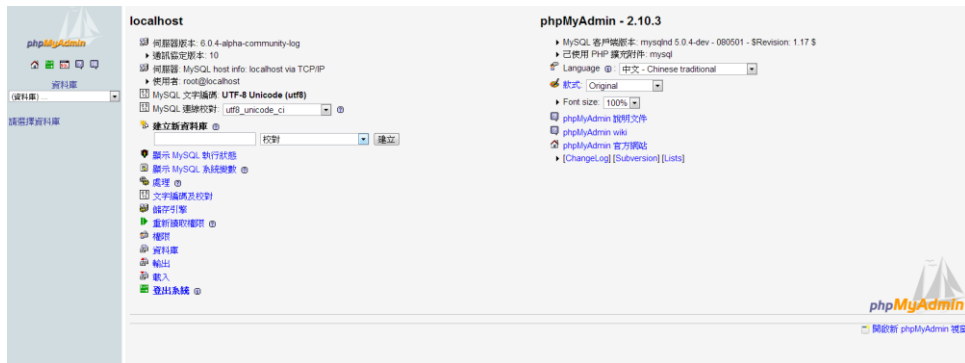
phpMyAdmin

資料庫
(資料庫) ...

請選擇資料庫

localhost

伺服器版本: 6.0.4-alpha-community-log
通訊協定版本: 10
伺服器: MySQL host info: localhost via TCP/IP
使用者: root@localhost
MySQL 文字編碼: UTF-8 Unicode (utf8)
MySQL 連線校對 utf8_unicode_ci

建立新資料庫
校對 建立

顯示 MySQL 執行狀態
顯示 MySQL 系統變數
處理
文字編碼及校對
儲存引擎
重新讀取權限
權限
資料庫
輸出
載入
登出系統

phpMyAdmin - 2.10.3

MySQL 客戶端版本: mysqlnd 5.0.4-dev - 080501 - $Revision: 1.17 $
已使用 PHP 擴充附件: mysql
Language 中文 - Chinese traditional
款式: Original
Font size: 100%
phpMyAdmin 說明文件
phpMyAdmin wiki
phpMyAdmin 官方網站
[ChangeLog] [Subversion] [Lists]

phpMyAdmin

開啟新 phpMyAdmin 視窗